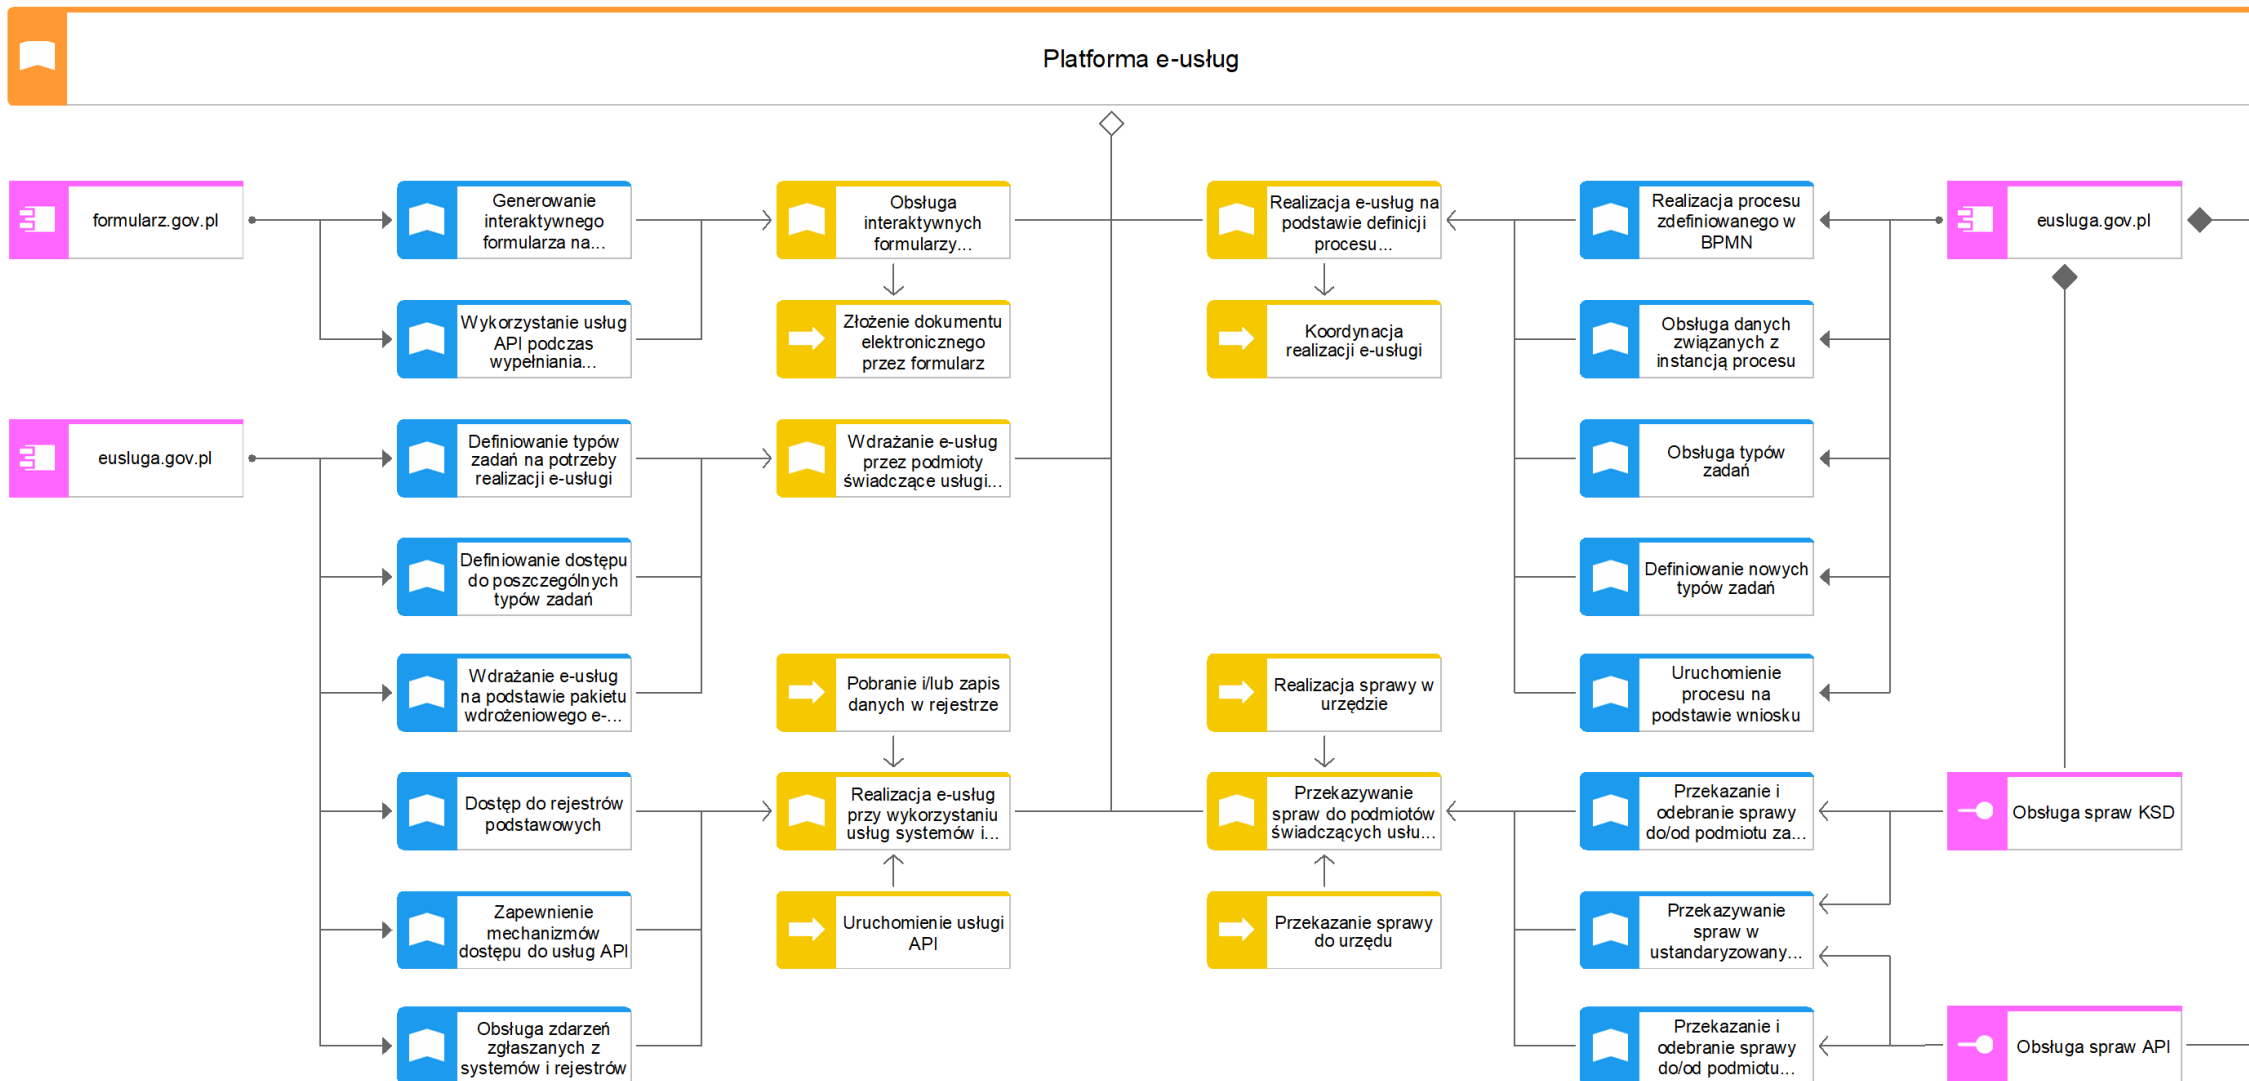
Platforma e-usług

formularz.gov.pl

Generowanie interaktywnego formularza na...

Wykorzystanie usług API podczas wypełniania...

Obsługa interaktywnych formularzy...

Złożenie dokumentu elektronicznego przez formularz

Realizacja e-usług na podstawie definicji procesu...

Koordynacja realizacji e-usługi

Realizacja procesu zdefiniowanego w BPMN

Obsługa danych związanych z instancją procesu

eusluga.gov.pl

eusluga.gov.pl

Definiowanie typów zadań na potrzeby realizacji e-usługi

Definiowanie dostępu do poszczególnych typów zadań

Wdrażanie e-usług na podstawie pakietu wdrożeniowego e-...

Wdrażanie e-usług przez podmioty świadczące usługi...

Obsługa typów zadań

Definiowanie nowych typów zadań

Uruchomienie procesu na podstawie wniosku

Pobranie i/lub zapis danych w rejestrze

Realizacja sprawy w urzędzie

Dostęp do rejestrów podstawowych

Realizacja e-usług przy wykorzystaniu usług systemów i...

Przekazywanie spraw do podmiotów świadczących usłu...

Przekazanie i odebranie sprawy do/od podmiotu za...

Obsługa spraw KSD

Zapewnienie mechanizmów dostępu do usług API

Uruchomienie usługi API

Przekazanie sprawy do urzędu

Przekazywanie spraw w ustandaryzowany...

Obsługa zdarzeń zgłaszanych z systemów i rejestrów

Przekazanie i odebranie sprawy do/od podmiotu...

Obsługa spraw API